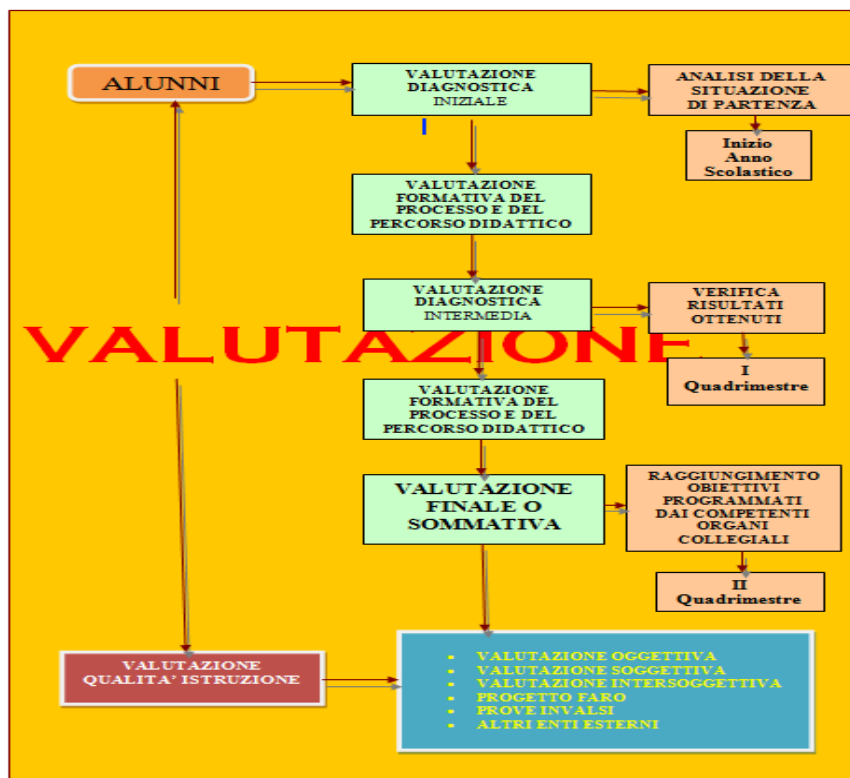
ALUNNI

VALUTAZIONE DIAGNOSTICA INIZIALE

ANALISI DELLA SITUAZIONE DI PARTENZA

Inizio Anno Scolastico

VALUTAZIONE FORMATIVA DEL PROCESSO E DEL PERCORSO DIDATTICO

VALUTAZIONE DIAGNOSTICA INTERMEDIA

VERIFICA RISULTATI OTTENUTI

VALUTAZIONE

I Quadrimestre

VALUTAZIONE FORMATIVA DEL PROCESSO E DEL PERCORSO DIDATTICO

VALUTAZIONE FINALE O SOMMATIVA

RAGGIUNGIMENTO OBIETTIVI PROGRAMMATI DAI COMPETENTI ORGANI COLLEGIALI

II Quadrimestre

VALUTAZIONE QUALITA' ISTRUZIONE

- VALUTAZIONE OGGETTIVA
- VALUTAZIONE SOGGETTIVA
- VALUTAZIONE INTERSOGGETTIVA
- PROGETTO FARO
- PROVE INVALSI
- ALTRI ENTI ESTERNI